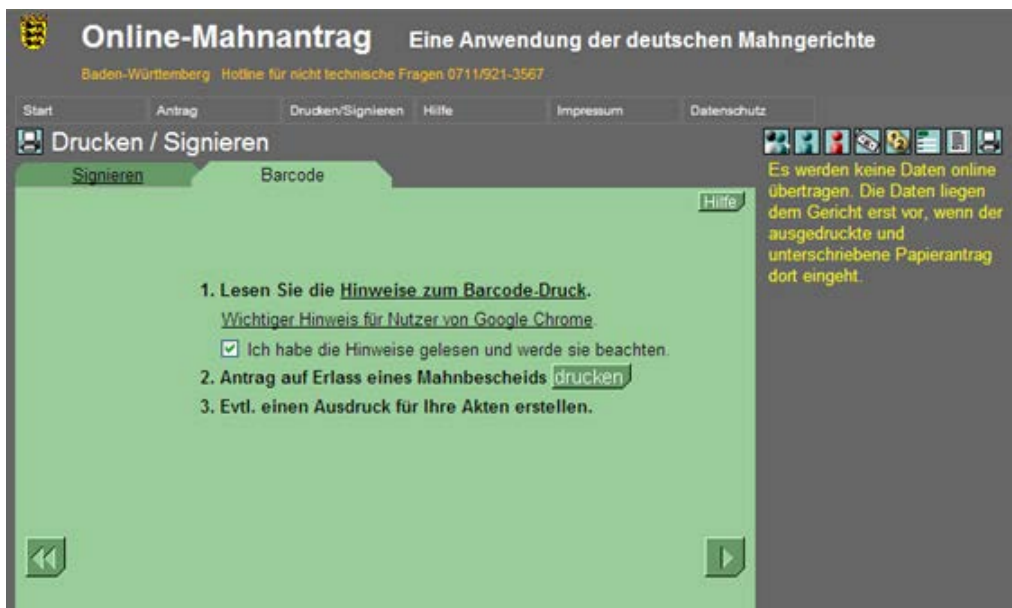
Online-Mahnantrag Eine Anwendung der deutschen Mahngerichte

Baden-Württemberg Hotline für nicht technische Fragen 0711/921-3567

Start | Antrag | Drucken/Signieren | Hilfe | Impressum | Datenschutz

Drucken / Signieren

Signieren | Barcode

Hilfe

1. Lesen Sie die Hinweise zum Barcode-Druck.

Wichtiger Hinweis für Nutzer von Google Chrome.

Ich habe die Hinweise gelesen und werde sie beachten.

2. Antrag auf Erlass eines Mahnbescheids drucken

3. Evtl. einen Ausdruck für Ihre Akten erstellen.

Es werden keine Daten online übertragen. Die Daten liegen dem Gericht erst vor, wenn der ausgedruckte und unterschriebene Papierantrag dort eingeht.